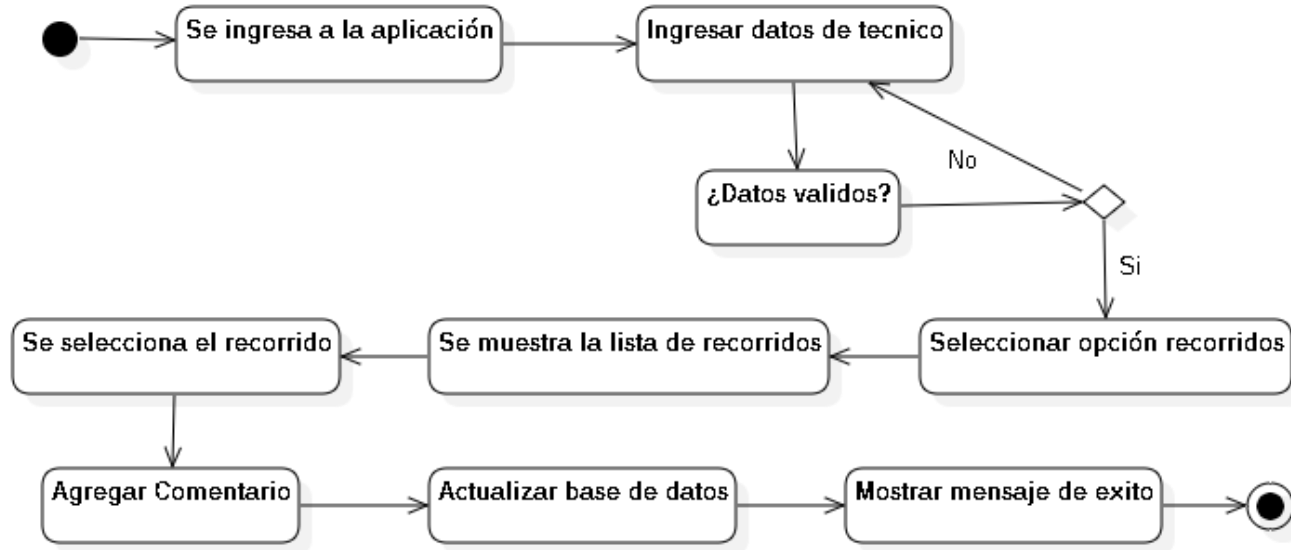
Se ingresa a la aplicación

Ingresar datos de tecnico

¿Datos validos?

No

Si

Seleccionar opción recorridos

Se muestra la lista de recorridos

Se selecciona el recorrido

Agregar Comentario

Actualizar base de datos

Mostrar mensaje de exito